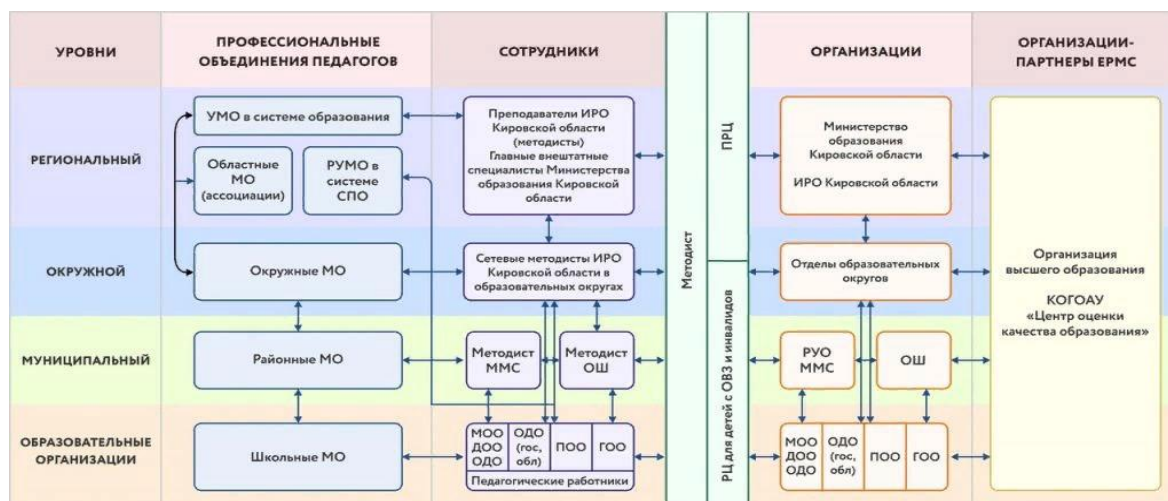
УРОВНИ

ПРОФЕССИОНАЛЬНЫЕ ОБЪЕДИНЕНИЯ ПЕДАГОГОВ

СОТРУДНИКИ

Методист

ОРГАНИЗАЦИИ

ОРГАНИЗАЦИИ-ПАРТНЕРЫ ЕРМС

РЕГИОНАЛЬНЫЙ

УМО в системе образования

Областные МО (ассоциации)

РУМО в системе СПО

Преподаватели ИРО Кировской области (методисты) Главные внештатные специалисты Министерства образования Кировской области

ПРЦ

Министерство образования Кировской области

ИРО Кировской области

ОКРУЖНОЙ

Окружные МО

Сетевые методисты ИРО Кировской области в образовательных округах

Отделы образовательных округов

Организация высшего образования

КОГОАУ «Центр оценки качества образования»

МУНИЦИПАЛЬНЫЙ

Районные МО

Методист ММС

Методист ОШ

РЦ для детей с ОВЗ и инвалидов

РУО ММС

ОШ

ОБРАЗОВАТЕЛЬНЫЕ ОРГАНИЗАЦИИ

Школьные МО

| МОО ДОО ОДО | ОДО (гос, обл) | ПОО | ГОО |
|---|---|---|---|

Педагогические работники

| МОО ДОО ОДО | ОДО (гос, обл) | ПОО | ГОО |
|---|---|---|---|